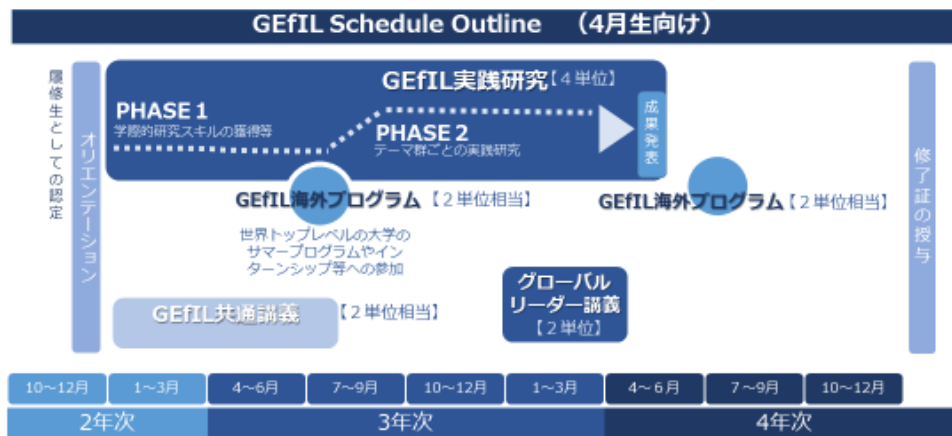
GEfIL Schedule Outline （4月生向け）

履修生としての認定

オリエンテーション

GEfIL実践研究【４単位】

PHASE 1
学際的研究スキルの獲得等

PHASE 2
テーマ群ごとの実践研究

成果発表

GEfIL海外プログラム【２単位相当】

世界トップレベルの大学のサマープログラムやインターンシップ等への参加

GEfIL海外プログラム【２単位相当】

GEfIL共通講義【２単位相当】

グローバルリーダー講義【２単位】

修了証の授与

| 10～12月 | 1～3月 | 4～6月 | 7～9月 | 10～12月 | 1～3月 | 4～6月 | 7～9月 | 10～12月 |
|---|---|---|---|---|---|---|---|---|

2年次
3年次
4年次